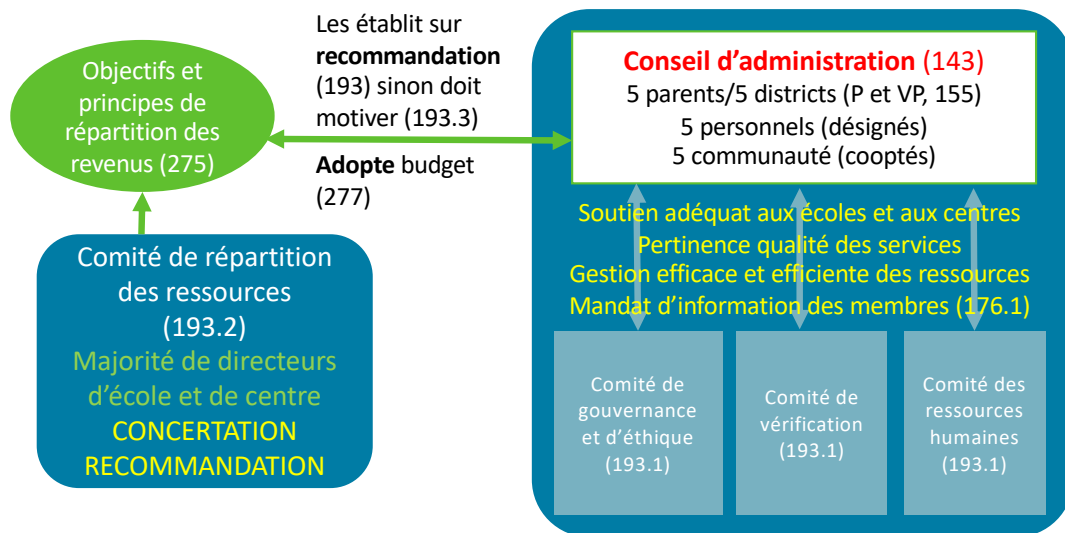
Objectifs et principes de répartition des revenus (275)

Comité de répartition des ressources (193.2)
Majorité de directeurs d'école et de centre
CONCERTATION
RECOMMANDATION

Les établit sur **recommandation** (193) sinon doit motiver (193.3)

**Adopte** budget (277)

Conseil d'administration (143)
5 parents/5 districts (P et VP, 155)
5 personnels (désignés)
5 communauté (cooptés)

Soutien adéquat aux écoles et aux centres
Pertinence qualité des services
Gestion efficace et efficiente des ressources
Mandat d'information des membres (176.1)

Comité de gouvernance et d'éthique (193.1)

Comité de vérification (193.1)

Comité des ressources humaines (193.1)